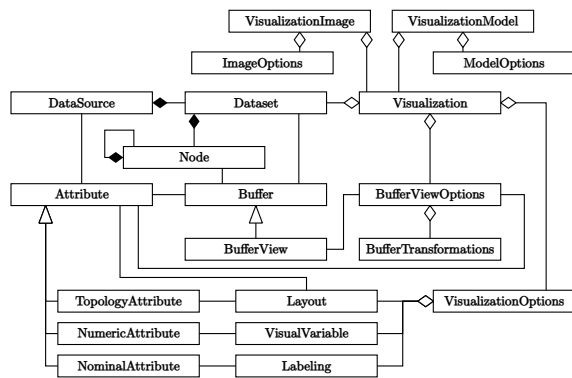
VisualizationImage
VisualizationModel
ImageOptions
ModelOptions
DataSource
Dataset
Visualization
Node
Attribute
Buffer
BufferViewOptions
BufferView
BufferTransformations
TopologyAttribute
Layout
VisualizationOptions
NumericAttribute
VisualVariable
NominalAttribute
Labeling